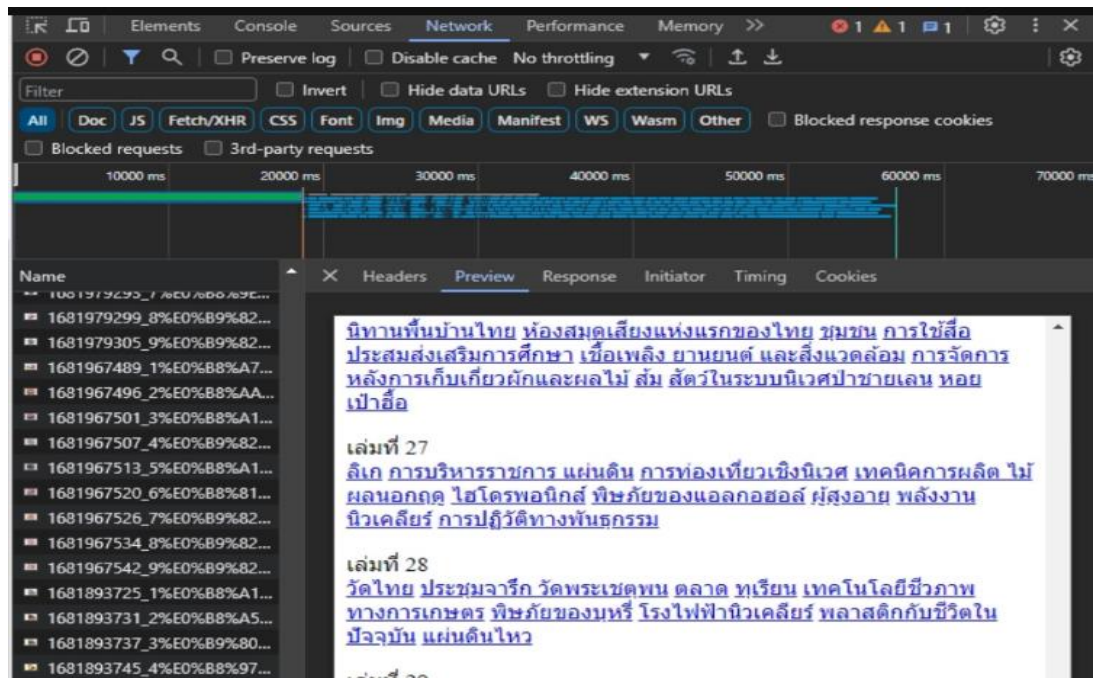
Elements Console Sources Network Performance Memory >> 1 1 1

Preserve log Disable cache No throttling

Filter Invert Hide data URLs Hide extension URLs

All Doc JS Fetch/XHR CSS Font Img Media Manifest WS Wasm Other Blocked response cookies

Blocked requests 3rd-party requests

10000 ms 20000 ms 30000 ms 40000 ms 50000 ms 60000 ms 70000 ms

Name
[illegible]
1681979299_8%E0%B9%82...
1681979305_9%E0%B9%82...
1681967489_1%E0%B8%A7...
1681967496_2%E0%B8%AA...
1681967501_3%E0%B8%A1...
1681967507_4%E0%B9%82...
1681967513_5%E0%B8%A1...
1681967520_6%E0%B8%81...
1681967526_7%E0%B9%82...
1681967534_8%E0%B9%82...
1681967542_9%E0%B9%82...
1681893725_1%E0%B8%A1...
1681893731_2%E0%B8%A5...
1681893737_3%E0%B9%80...
1681893745_4%E0%B8%97...

Headers Preview Response Initiator Timing Cookies

นิทานพื้นบ้านไทย ห้องสมุดเสียงแห่งแรกของไทย ชุมชน การใช้สื่อประสมส่งเสริมการศึกษา เชื้อเพลิง ยานยนต์ และสิ่งแวดล้อม การจัดการหลังการเก็บเกี่ยวผักและผลไม้ ส้ม สัตว์ในระบบนิเวศป่าชายเลน หอยเป๋าฮื้อ

เล่มที่ 27
ลิเก การบริหารราชการ แผ่นดิน การท่องเที่ยวเชิงนิเวศ เทคนิคการผลิต ไม้ผลนอกฤดู ไฮโดรพอนิกส์ พิษภัยของแอลกอฮอล์ ผู้สูงอายุ พลังงานนิวเคลียร์ การปฏิวัติทางพันธุกรรม

เล่มที่ 28
วัดไทย ประชุมจารึก วัดพระเชตุพน ตลาด ทุเรียน เทคโนโลยีชีวภาพทางการเกษตร พิษภัยของบุหรี่ โรงไฟฟ้านิวเคลียร์ พลาสติกกับชีวิตในปัจจุบัน แผ่นดินไหว

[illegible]